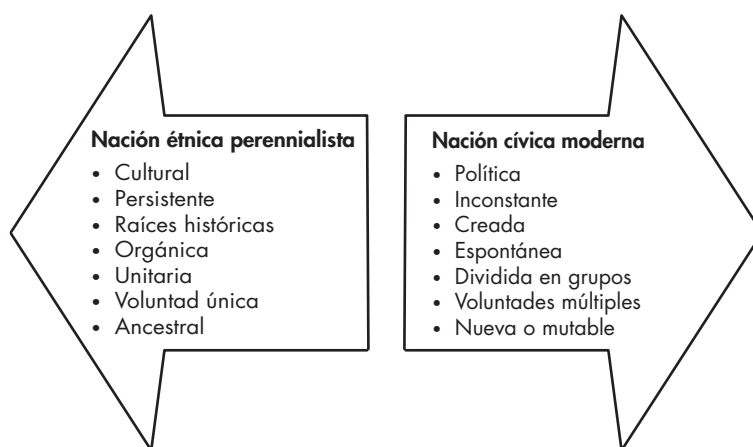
Nación étnica perennialista
- Cultural
- Persistente
- Raíces históricas
- Orgánica
- Unitaria
- Voluntad única
- Ancestral

Nación cívica moderna
- Política
- Inconstante
- Creada
- Espontánea
- Dividida en grupos
- Voluntades múltiples
- Nueva o mutable